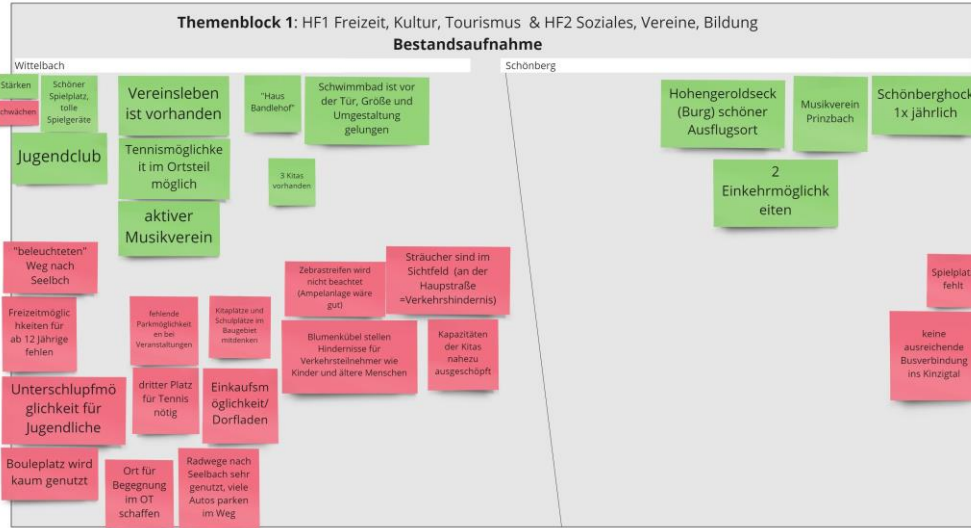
**Themenblock 1**: HF1 Freizeit, Kultur, Tourismus & HF2 Soziales, Vereine, Bildung
**Bestandsaufnahme**

Wittelbach

Stärken

Schwächen

Schöner Spielplatz, tolle Spielgeräte

Vereinsleben ist vorhanden

"Haus Bandlehof"

Schwimmbad ist vor der Tür, Größe und Umgestaltung gelungen

Jugendclub

Tennismöglichkeit im Ortsteil möglich

3 Kitas vorhanden

aktiver Musikverein

"beleuchteten" Weg nach Seelbch

Zebrastreifen wird nicht beachtet (Ampelanlage wäre gut)

Sträucher sind im Sichtfeld (an der Haupstraße =Verkehrshindernis)

Freizeitmöglichkeiten für ab 12 Jährige fehlen

fehlende Parkmöglichkeiten bei Veranstaltungen

Kitaplätze und Schulplätze im Baugebiet mitdenken

Blumenkübel stellen Hindernisse für Verkehrsteilnehmer wie Kinder und ältere Menschen

Kapazitäten der Kitas nahezu ausgeschöpft

Unterschlupfmöglichkeit für Jugendliche

dritter Platz für Tennis nötig

Einkaufsmöglichkeit/ Dorfladen

Bouleplatz wird kaum genutzt

Ort für Begegnung im OT schaffen

Radwege nach Seelbach sehr genutzt, viele Autos parken im Weg

Schönberg

Hohengeroldseck (Burg) schöner Ausflugsort

Musikverein Prinzbach

Schönberghock 1x jährlich

2 Einkehrmöglichkeiten

Spielplatz fehlt

keine ausreichende Busverbindung ins Kinzigtal